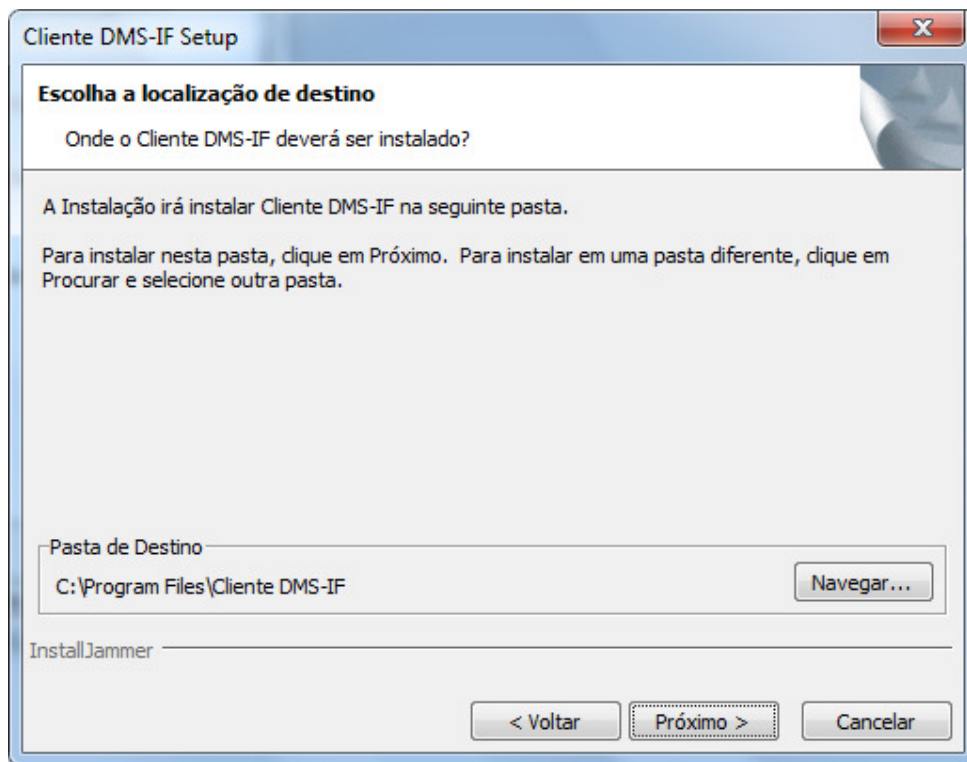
Cliente DMS-IF Setup

X

Escolha a localização de destino

Onde o Cliente DMS-IF deverá ser instalado?

A Instalação irá instalar Cliente DMS-IF na seguinte pasta.

Para instalar nesta pasta, clique em Próximo. Para instalar em uma pasta diferente, clique em Procurar e selecione outra pasta.

Pasta de Destino

C:\Program Files\Cliente DMS-IF

Navegar...

InstallJammer

< Voltar

Próximo >

Cancelar